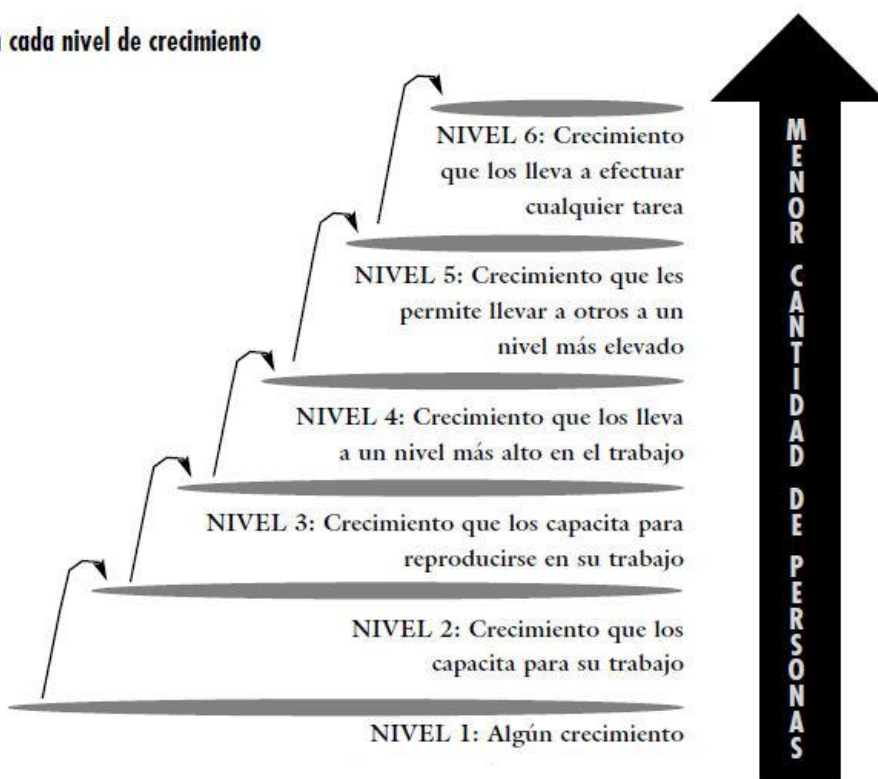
cada nivel de crecimiento

NIVEL 6: Crecimiento que los lleva a efectuar cualquier tarea

NIVEL 5: Crecimiento que les permite llevar a otros a un nivel más elevado

NIVEL 4: Crecimiento que los lleva a un nivel más alto en el trabajo

NIVEL 3: Crecimiento que los capacita para reproducirse en su trabajo

NIVEL 2: Crecimiento que los capacita para su trabajo

NIVEL 1: Algún crecimiento

MENOR CANTIDAD DE PERSONAS